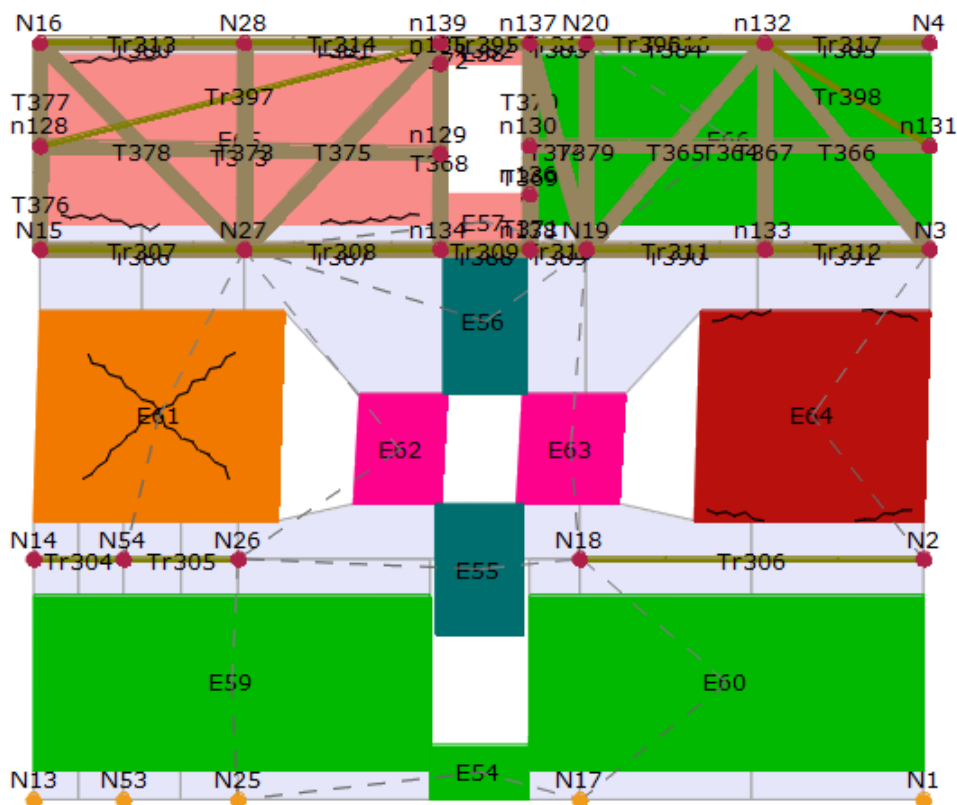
N16
N28
n139
n137
N20
n132
N4
Tr313
Tr314
Tr395
Tr396
Tr317
T377
n128
Tr397
Tr398
n131
T378
T373
T375
n129
n130
T379
T365
T367
T366
T368
T376
N15
N27
n134
E57
N19
n133
N3
Tr307
Tr308
Tr309
Tr311
Tr312
E56
E61
E62
E63
E64
N14
N54
N26
N18
N2
Tr304
Tr305
E55
Tr306
E59
E60
E54
N13
N53
N25
N17
N1